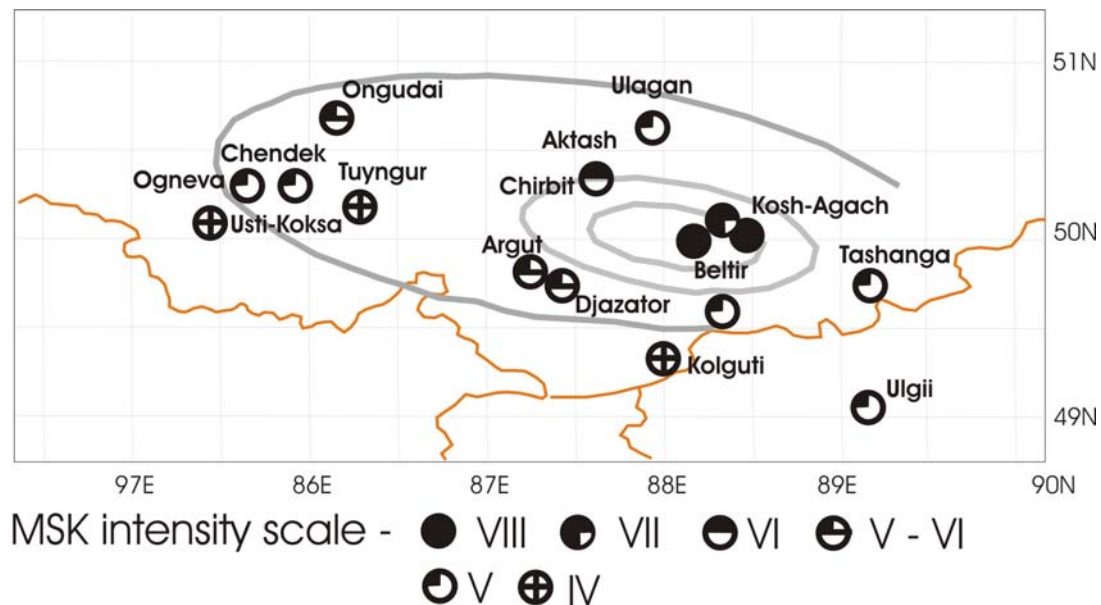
51N
Ulagan
Ongudai
Aktash
Chendek
Ogneva
Tuyngur
Chirbit
Kosh-Agach
Usti-Koksa
50N
Argut
Tashanga
Beltir
Djazator
Kolguti
Ulgii
49N
97E
86E
87E
88E
89E
90N

MSK intensity scale - VIII VII VI V - VI V IV